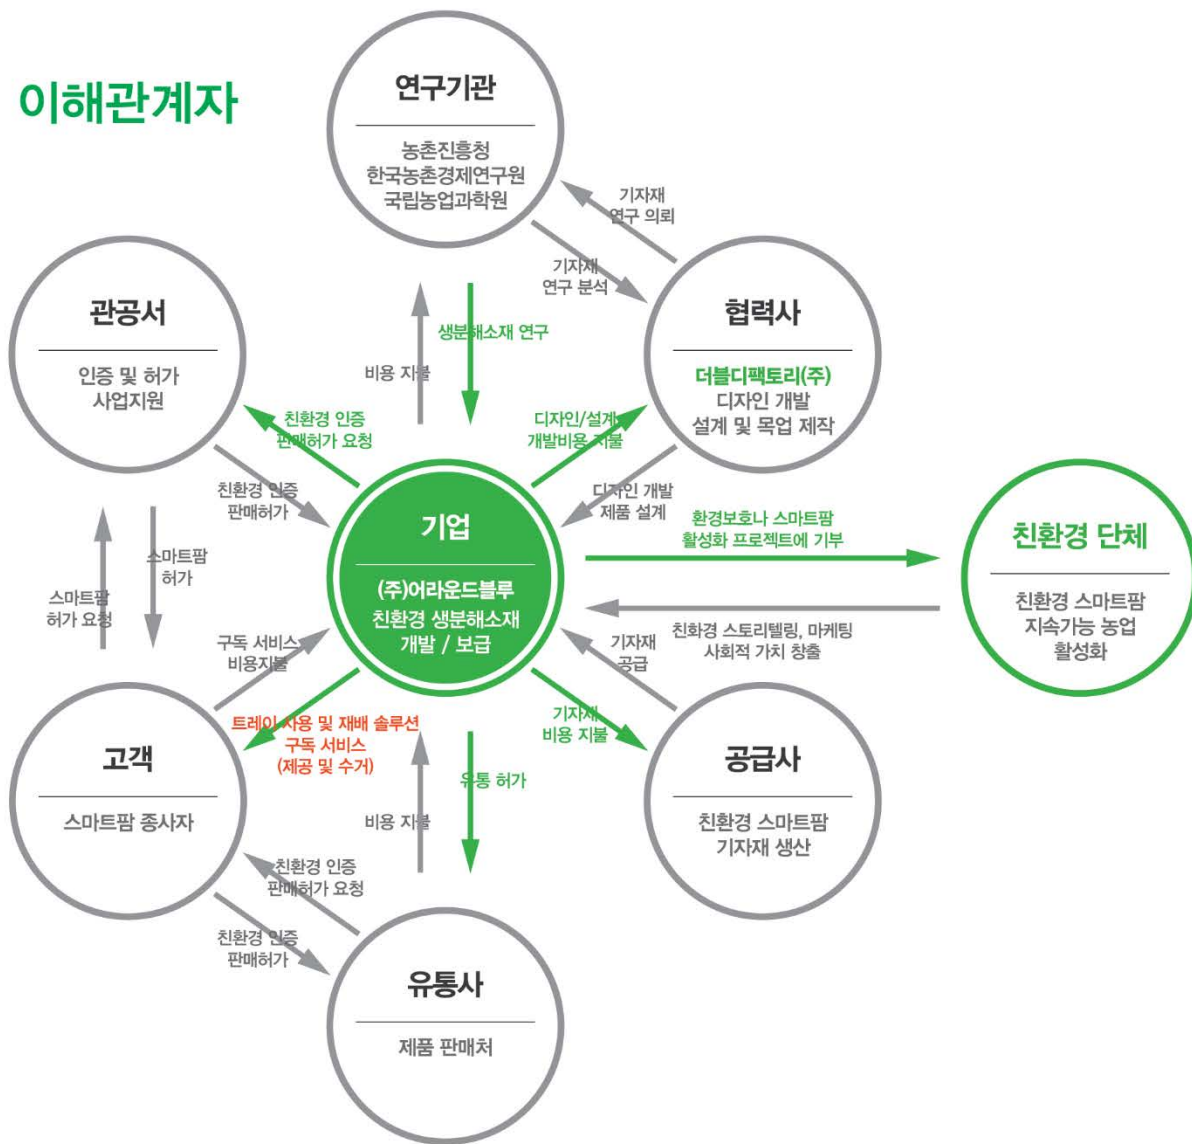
이해관계자

연구기관

농촌진흥청
한국농촌경제연구원
국립농업과학원

기자재
연구 의뢰

기자재
연구 분석

관공서

인증 및 허가
사업지원

협력사

더블디팩토리(주)
디자인 개발
설계 및 목업 제작

생분해소재 연구

비용 지불

친환경 인증
판매허가 요청

디자인/설계
개발비용 지불

친환경 인증
판매허가

디자인 개발
제품 설계

기업

(주)어라운드블루
친환경 생분해소재
개발 / 보급

환경보호나 스마트팜
활성화 프로젝트에 기부

친환경 단체

친환경 스마트팜
지속가능 농업
활성화

친화경 스토리텔링, 마케팅
사회적 가치 창출

스마트팜
허가 요청

스마트팜
허가

구독 서비스
비용지불

기자재
공급

트레이 사용 및 재배 솔루션
구독 서비스
(제공 및 수거)

기자재
비용 지불

고객

스마트팜 종사자

유통 허가

비용 지불

공급사

친환경 스마트팜
기자재 생산

친환경 인증
판매허가 요청

친환경 인증
판매허가

유통사

제품 판매처